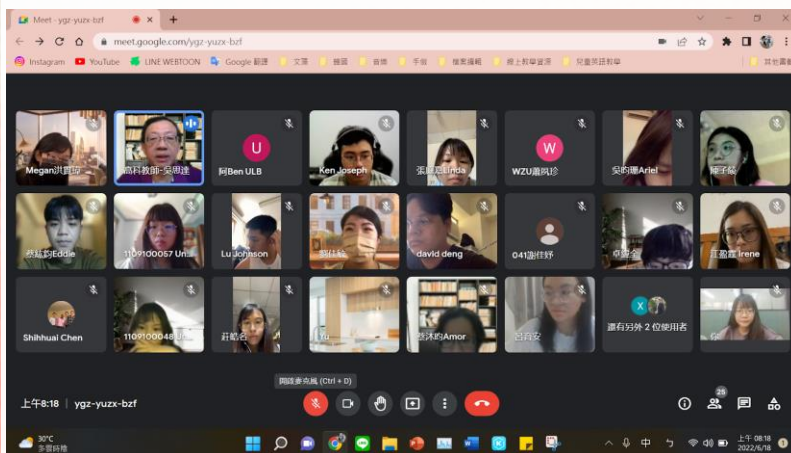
Meet - ygz-yuzx-bzf

meet.google.com/ygz-yuzx-bzf

Instagram YouTube LINE WEBTOON Google 翻譯 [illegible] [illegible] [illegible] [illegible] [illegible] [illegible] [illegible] 其他書籤

Megan洪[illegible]
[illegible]教師-吳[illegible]
阿Ben ULB
Ken Joseph
張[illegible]Linda
WZU謝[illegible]
吳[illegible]Ariel
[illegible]

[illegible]Eddie
1109100057 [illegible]
Lu Johnson
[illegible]
david deng
041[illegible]
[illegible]
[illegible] Irene

Shihhuai Chen
1109100048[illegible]
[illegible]
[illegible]
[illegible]Amor
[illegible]
還有另外 2 位使用者
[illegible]

開啟麥克風 (Ctrl + D)

上午8:18 | ygz-yuzx-bzf

25

30°C
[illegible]

中

上午 08:18
2022/6/18